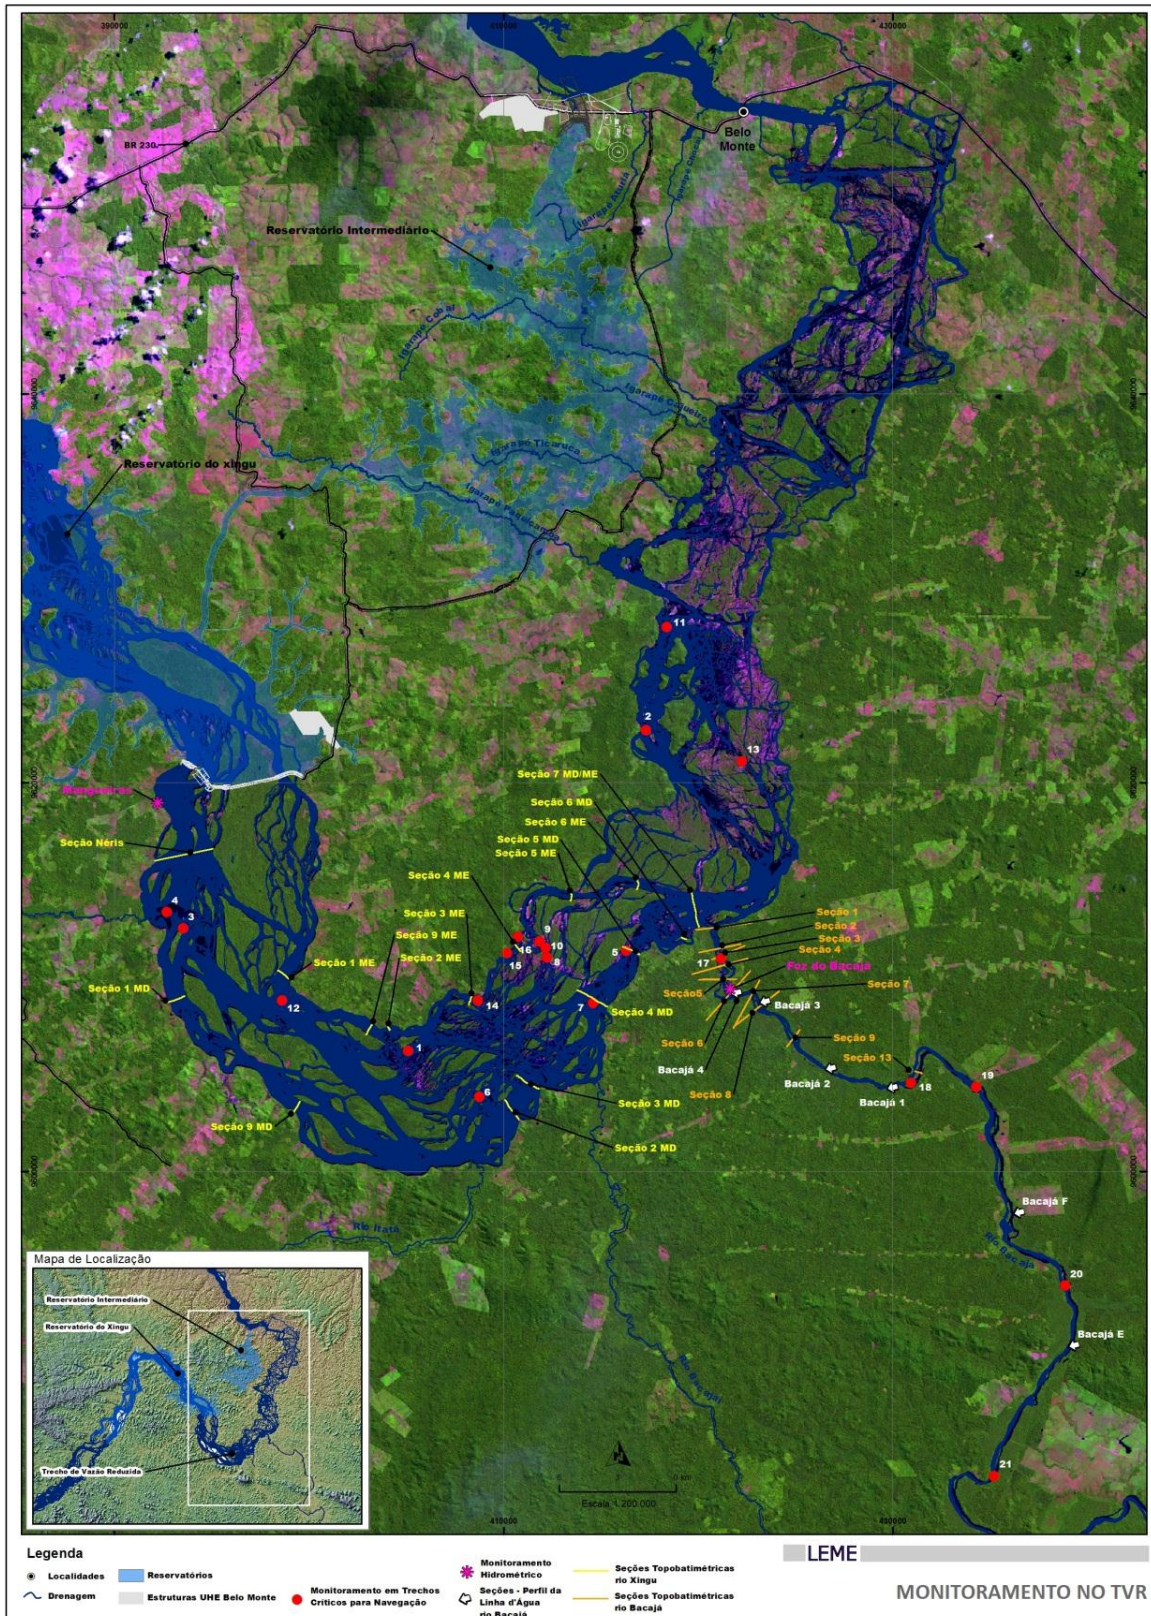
390000
430000
BR 230
Belo Monte
Reservatório Intermediário
Igarapé Gallo
Igarapé Cajueiro
Igarapé Ticaruca
Igarapé di Bacajaí
Reservatório do Xingu
Pimental
Seção Néris
Seção 1 MD
Seção 1 ME
Seção 9 ME
Seção 2 ME
Seção 3 ME
Seção 4 ME
Seção 5 MD
Seção 5 ME
Seção 6 ME
Seção 6 MD
Seção 7 MD/ME
Seção 4 MD
Seção 3 MD
Seção 2 MD
Seção 9 MD
Seção 1
Seção 2
Seção 3
Seção 4
Foz do Bacajá
Seção 7
Seção5
Seção 6
Seção 9
Seção 13
Seção 8
Bacajá 3
Bacajá 4
Bacajá 2
Bacajá 1
Bacajá F
Bacajá E
1
2
3
4
5
6
7
8
9
10
11
12
13
14
15
16
17
18
19
20
21
Rio Itatá
Rio Bacajá
Mapa de Localização
Reservatório Intermediário
Reservatório do Xingu
Trecho de Vazão Reduzida
Escala 1:200.000
410000
450000
Legenda
Localidades
Drenagem
Reservatórios
Estruturas UHE Belo Monte
Monitoramento em Trechos Críticos para Navegação
Monitoramento Hidrométrico
Seções - Perfil da Linha d'Água rio Bacajá
Seções Topobatimétricas rio Xingu
Seções Topobatimétricas rio Bacajá
LEME
MONITORAMENTO NO TVR